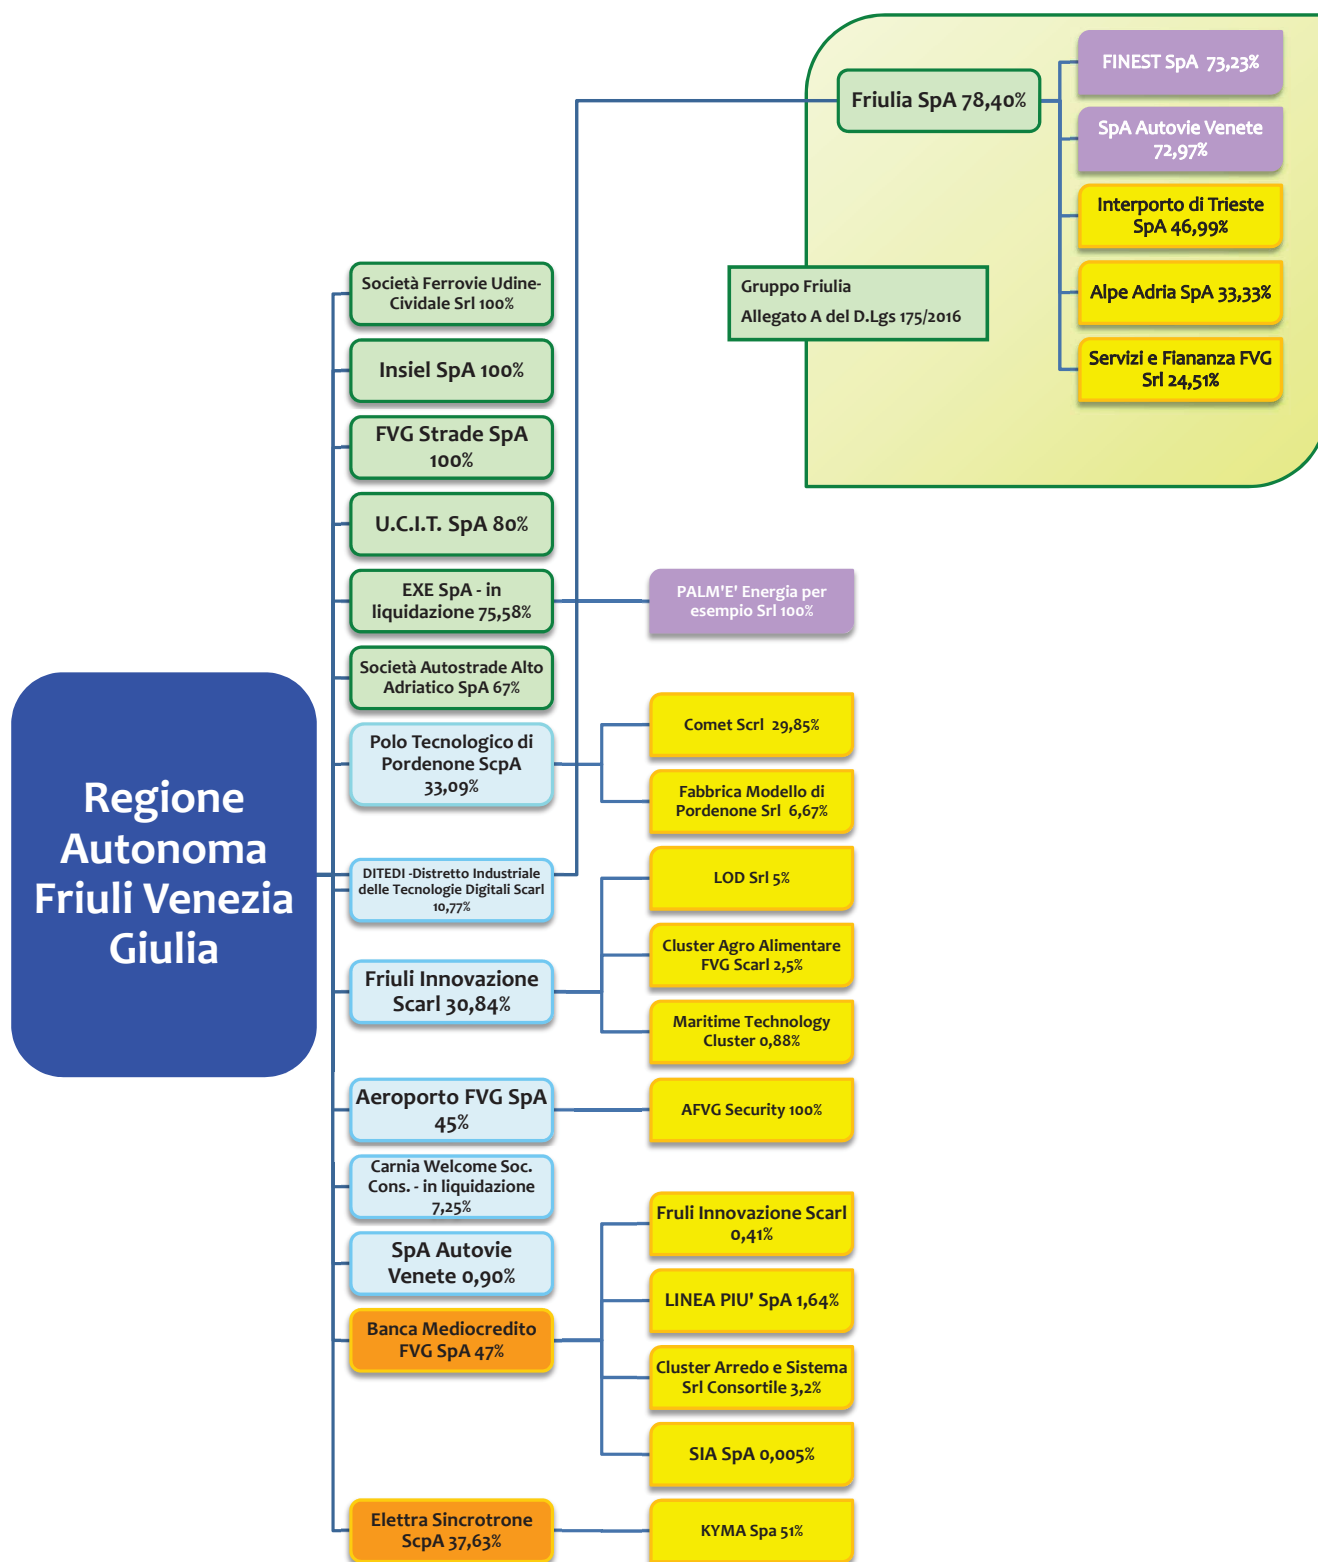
Friulia SpA 78,40%

FINEST SpA 73,23%

SpA Autovie Venete 72,97%

Interporto di Trieste SpA 46,99%

Alpe Adria SpA 33,33%

Servizi e Fiananza FVG Srl 24,51%

Gruppo Friulia
Allegato A del D.Lgs 175/2016

Regione Autonoma Friuli Venezia Giulia

Società Ferrovie Udine-Cividale Srl 100%

Insiel SpA 100%

FVG Strade SpA 100%

U.C.I.T. SpA 80%

EXE SpA - in liquidazione 75,58%

PALM'E' Energia per esempio Srl 100%

Società Autostrade Alto Adriatico SpA 67%

Polo Tecnologico di Pordenone ScpA 33,09%

Comet Scrl 29,85%

Fabbrica Modello di Pordenone Srl 6,67%

DITEDI -Distretto Industriale delle Tecnologie Digitali Scarl 10,77%

LOD Srl 5%

Cluster Agro Alimentare FVG Scarl 2,5%

Friuli Innovazione Scarl 30,84%

Maritime Technology Cluster 0,88%

Aeroporto FVG SpA 45%

AFVG Security 100%

Carnia Welcome Soc. Cons. - in liquidazione 7,25%

Fruli Innovazione Scarl 0,41%

SpA Autovie Venete 0,90%

LINEA PIU' SpA 1,64%

Banca Mediocredito FVG SpA 47%

Cluster Arredo e Sistema Srl Consortile 3,2%

SIA SpA 0,005%

Elettra Sincrotrone ScpA 37,63%

KYMA Spa 51%